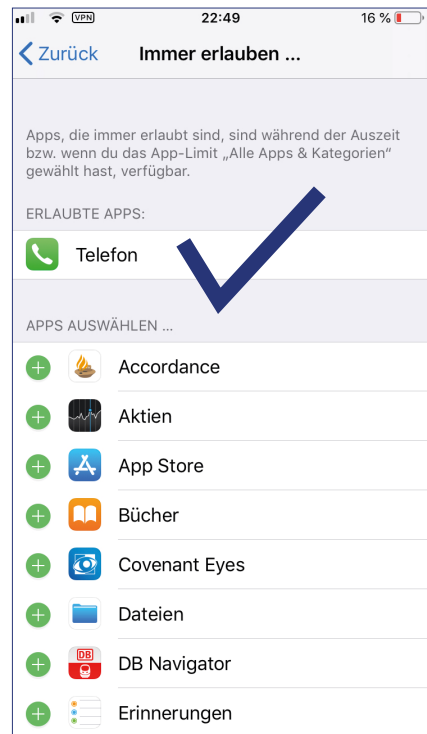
VPN 22:49 16 %

Zurück Immer erlauben ...

Apps, die immer erlaubt sind, sind während der Auszeit bzw. wenn du das App-Limit „Alle Apps & Kategorien“ gewählt hast, verfügbar.

ERLAUBTE APPS:

Telefon

APPS AUSWÄHLEN ...

Accordance

Aktien

App Store

Bücher

Covenant Eyes

Dateien

DB Navigator

Erinnerungen